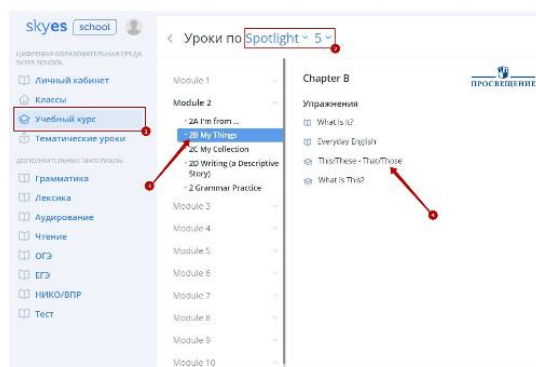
skyes school

ЦИФРОВАЯ ОБРАЗОВАТЕЛЬНАЯ СРЕДА SKYES SCHOOL

Личный кабинет
Классы
Учебный курс
Тематические уроки

ДОПОЛНИТЕЛЬНЫЕ МАТЕРИАЛЫ

Грамматика
Лексика
Аудирование
Чтение
ОГЭ
ЕГЭ
НИКО/ВПР
Тест

< Уроки по Spotlight 5

Module 1
Module 2
2A I'm from ...
2B My Things
2C My Collection
2D Writing (a Descriptive Story)
2 Grammar Practice
Module 3
Module 4
Module 5
Module 6
Module 7
Module 8
Module 9
Module 10

Chapter B

Упражнения
What Is It?
Everyday English
This/These - That/Those
What Is This?

ПРОСВЕЩЕНИЕ